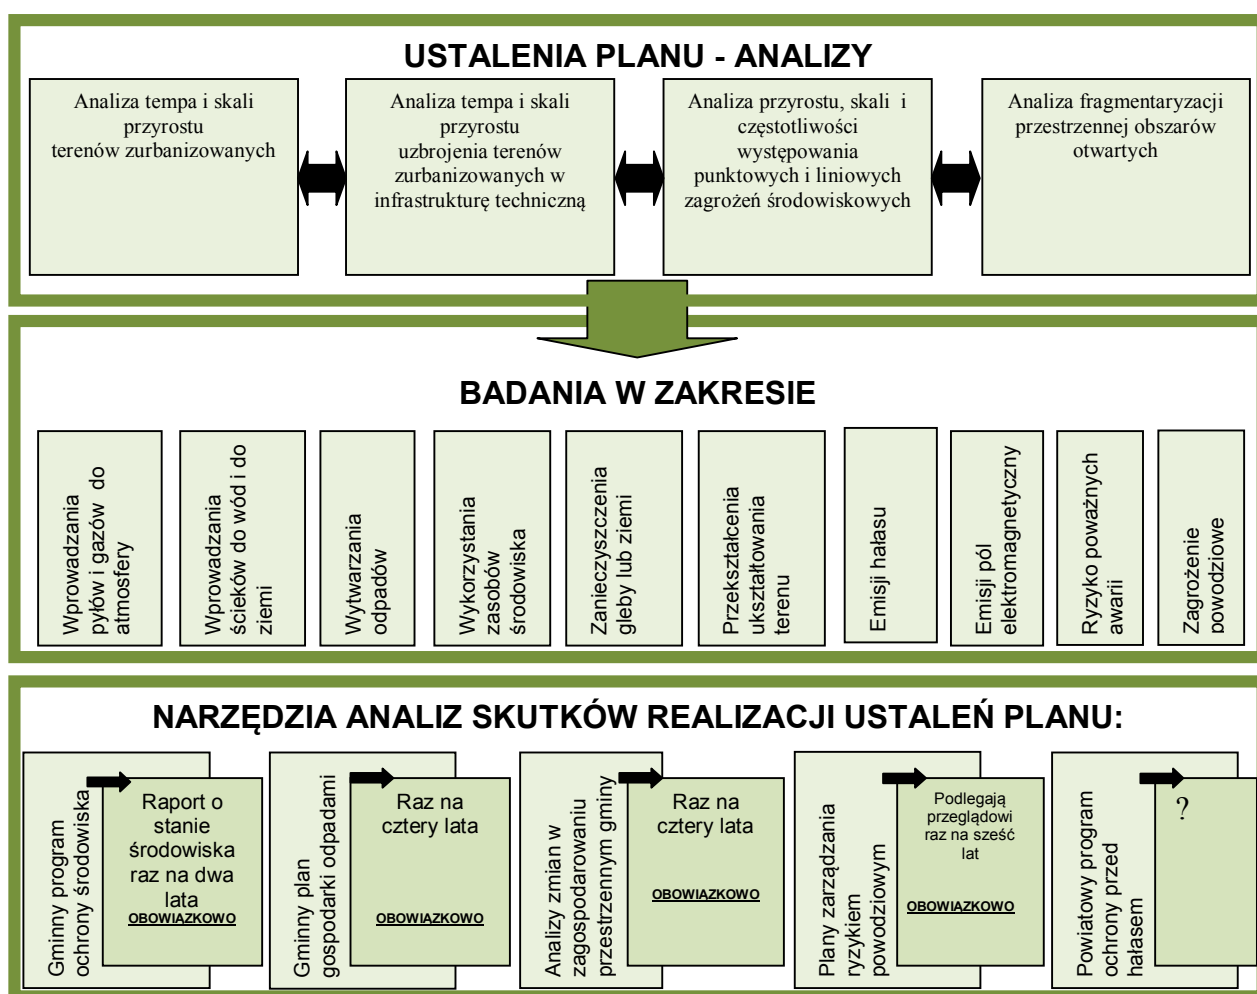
USTALENIA PLANU - ANALIZY

Analiza tempa i skali przyrostu terenów zurbanizowanych

Analiza tempa i skali przyrostu uzbrojenia terenów zurbanizowanych w infrastrukturę techniczną

Analiza przyrostu, skali i częstotliwości występowania punktowych i liniowych zagrożeń środowiskowych

Analiza fragmentaryzacji przestrzennej obszarów otwartych

BADANIA W ZAKRESIE

Wprowadzania pyłów i gazów do atmosfery

Wprowadzania ścieków do wód i do ziemi

Wytwarzania odpadów

Wykorzystania zasobów środowiska

Zanieczyszczenia gleby lub ziemi

Przekształcenia ukształtowania terenu

Emisji hałasu

Emisji pól elektromagnetyczny

Ryzyko poważnych awarii

Zagrożenie powodziowe

NARZĘDZIA ANALIZ SKUTKÓW REALIZACJI USTALEŃ PLANU:

Gminny program ochrony środowiska

Raport o stanie środowiska raz na dwa lata OBOWIĄZKOWO

Gminny plan gospodarki odpadami

Raz na cztery lata OBOWIĄZKOWO

Analizy zmian w zagospodarowaniu przestrzennym gminy

Raz na cztery lata OBOWIĄZKOWO

Plany zarządzania ryzykiem powodziowym

Podlegają przeglądowi raz na sześć lat OBOWIĄZKOWO

Powiatowy program ochrony przed hałasem

?